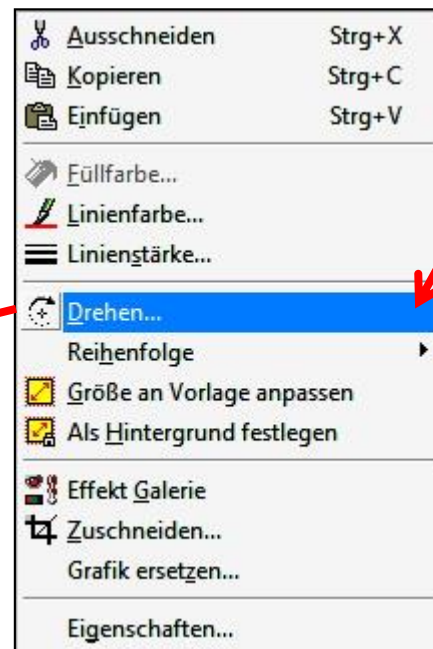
Ausschneiden Strg+X
Kopieren Strg+C
Einfügen Strg+V

Füllfarbe...
Linienfarbe...
Linienstärke...

Drehen...
Reihenfolge
Größe an Vorlage anpassen
Als Hintergrund festlegen

Effekt Galerie
Zuschneiden...
Grafik ersetzen...

Eigenschaften...